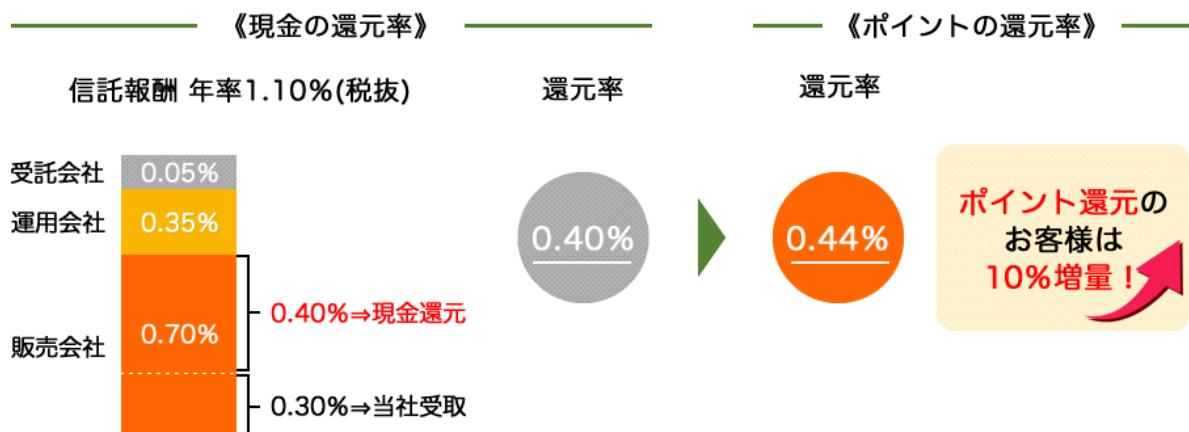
《現金の還元率》

《ポイントの還元率》

信託報酬 年率1.10%(税抜)

還元率

還元率

受託会社 0.05%

運用会社 0.35%

販売会社 0.70%

0.40%⇒現金還元

0.30%⇒当社受取

0.40%

0.44%

ポイント還元のお客様は10%増量！